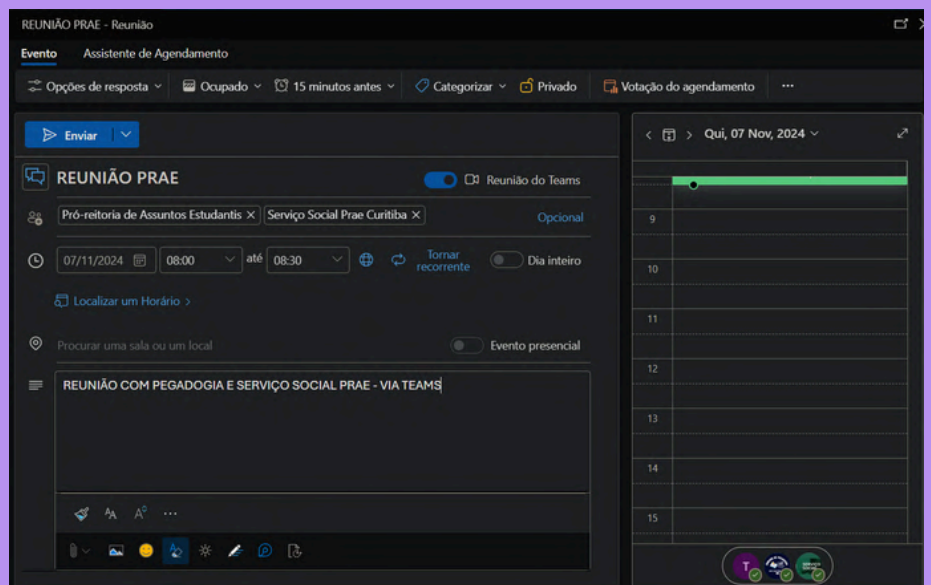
REUNIÃO PRAE - Reunião

Evento Assistente de Agendamento

Opções de resposta Ocupado 15 minutos antes Categorizar Privado Votação do agendamento ···

Enviar

REUNIÃO PRAE

Reunião do Teams

Pró-reitoria de Assuntos Estudantis × Serviço Social Prae Curitiba ×

Opcional

07/11/2024 08:00 até 08:30 Tornar recorrente Dia inteiro

Localizar um Horário >

Procurar uma sala ou um local

Evento presencial

REUNIÃO COM PEGADOGIA E SERVIÇO SOCIAL PRAE - VIA TEAMS

···

< > Qui, 07 Nov, 2024

9
10
11
12
13
14
15

T